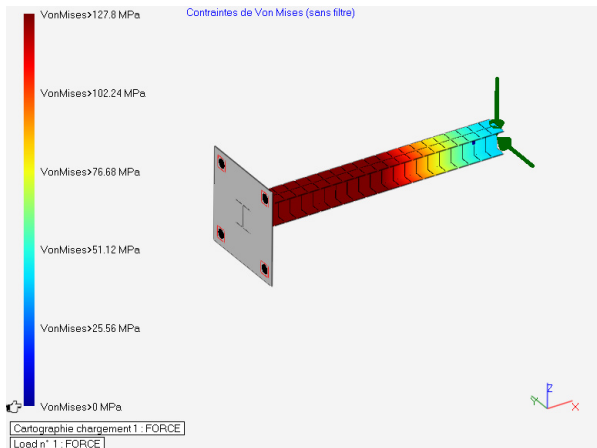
Contraintes de Von Mises (sans filtre)

VonMises>127.8 MPa

VonMises>102.24 MPa

VonMises>76.68 MPa

VonMises>51.12 MPa

VonMises>25.56 MPa

VonMises>0 MPa

Cartographie chargement 1 : FORCE

Load n° 1 : FORCE

Z
Y
X